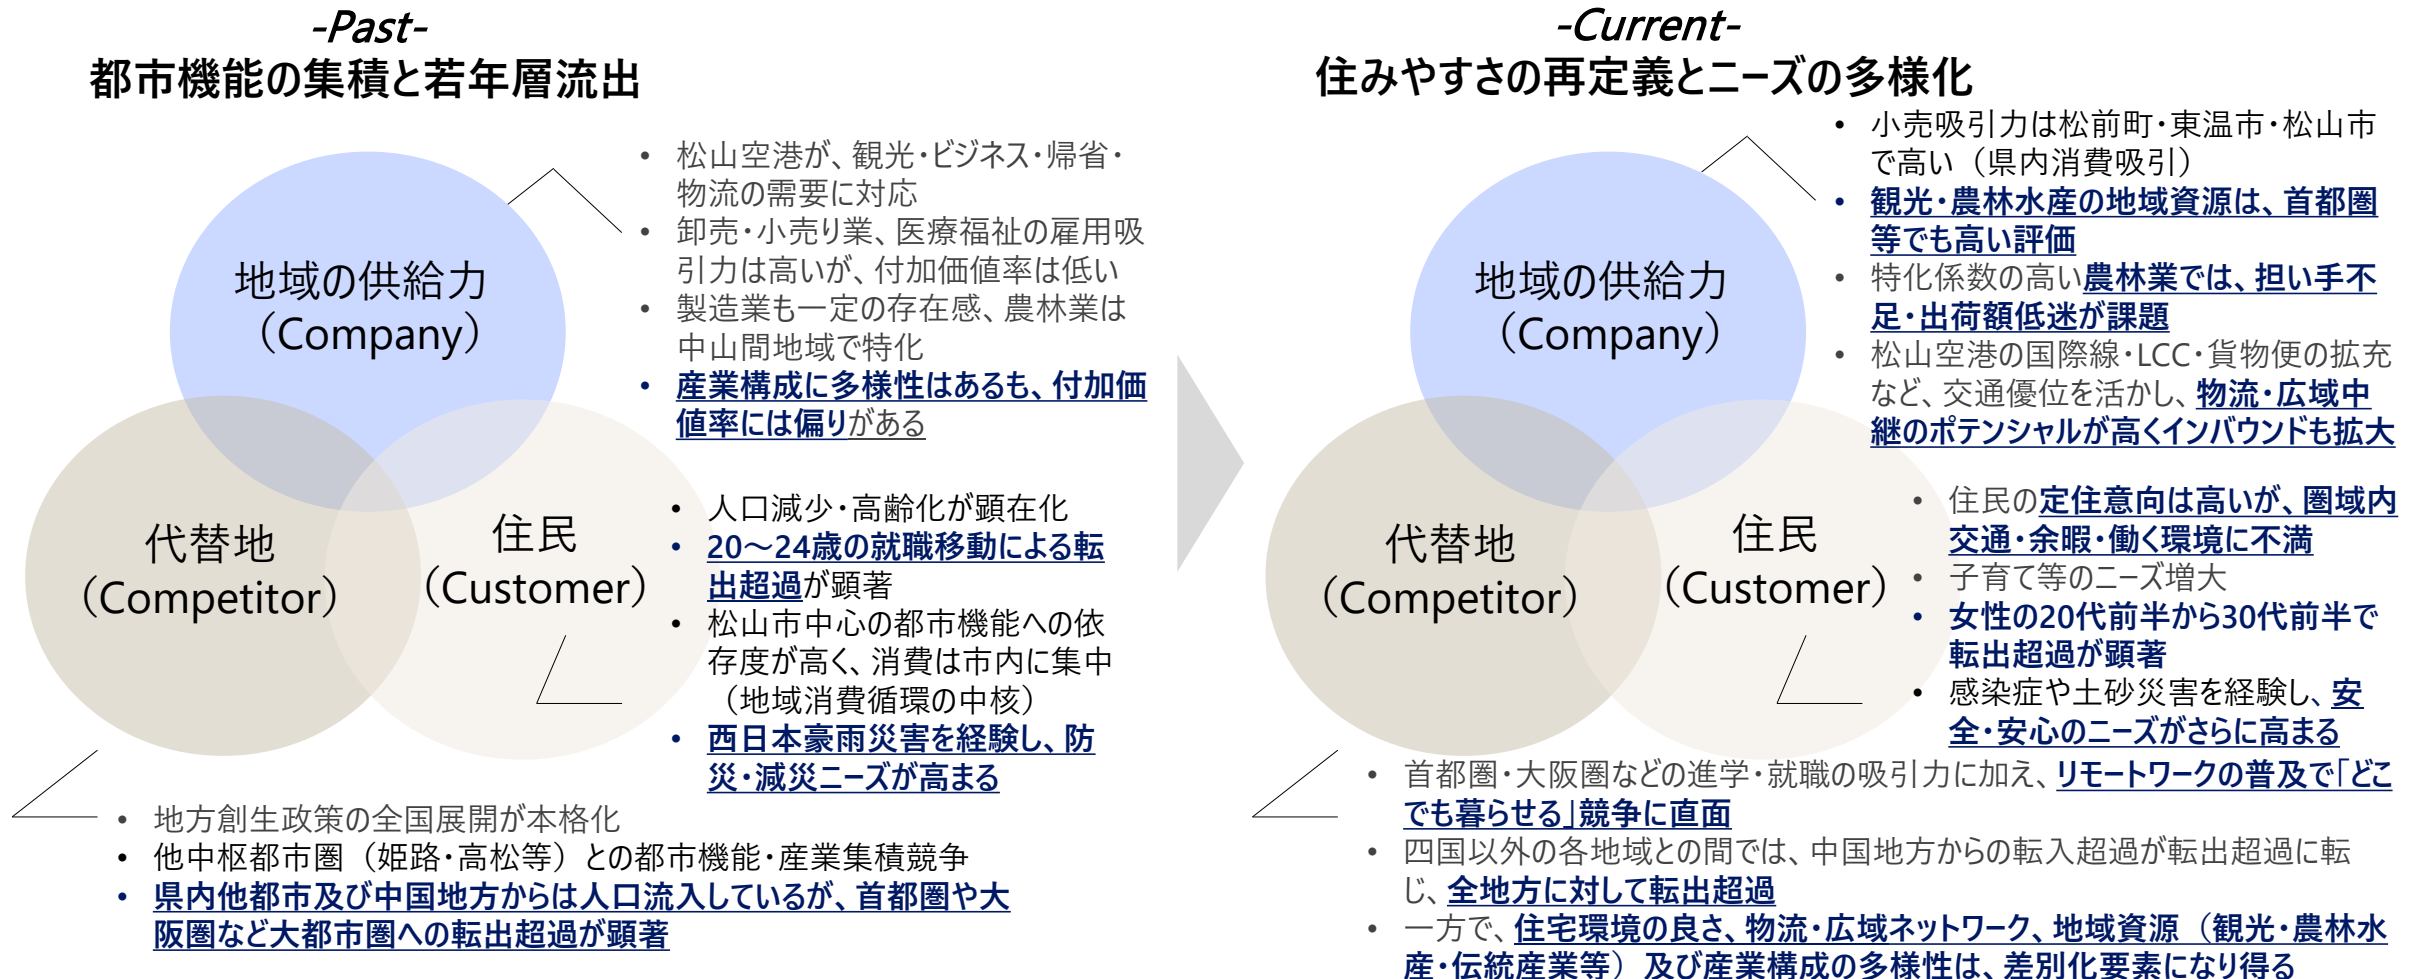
-Past-
都市機能の集積と若年層流出

地域の供給力（Company）

代替地（Competitor）

住民（Customer）

• 松山空港が、観光・ビジネス・帰省・物流の需要に対応
• 卸売・小売り業、医療福祉の雇用吸引力は高いが、付加価値率は低い
• 製造業も一定の存在感、農林業は中山間地域で特化
• 産業構成に多様性はあるも、付加価値率には偏りがある

• 人口減少・高齢化が顕在化
• 20～24歳の就職移動による転出超過が顕著
• 松山市中心の都市機能への依存度が高く、消費は市内に集中（地域消費循環の中核）
• 西日本豪雨災害を経験し、防災・減災ニーズが高まる

• 地方創生政策の全国展開が本格化
• 他中枢都市圏（姫路・高松等）との都市機能・産業集積競争
• 県内他都市及び中国地方からは人口流入しているが、首都圏や大阪圏など大都市圏への転出超過が顕著

-Current-
住みやすさの再定義とニーズの多様化

地域の供給力（Company）

代替地（Competitor）

住民（Customer）

• 小売吸引力は松前町・東温市・松山市で高い（県内消費吸引）
• 観光・農林水産の地域資源は、首都圏等でも高い評価
• 特化係数の高い農林業では、担い手不足・出荷額低迷が課題
• 松山空港の国際線・LCC・貨物便の拡充など、交通優位を活かし、物流・広域中継のポテンシャルが高くインバウンドも拡大

• 住民の定住意向は高いが、圏域内交通・余暇・働く環境に不満
• 子育て等のニーズ増大
• 女性の20代前半から30代前半で転出超過が顕著
• 感染症や土砂災害を経験し、安全・安心のニーズがさらに高まる

• 首都圏・大阪圏などの進学・就職の吸引力に加え、リモートワークの普及で「どこでも暮らせる」競争に直面
• 四国以外の各地域との間では、中国地方からの転入超過が転出超過に転じ、全地方に対して転出超過
• 一方で、住宅環境の良さ、物流・広域ネットワーク、地域資源（観光・農林水産・伝統産業等）及び産業構成の多様性は、差別化要素になり得る